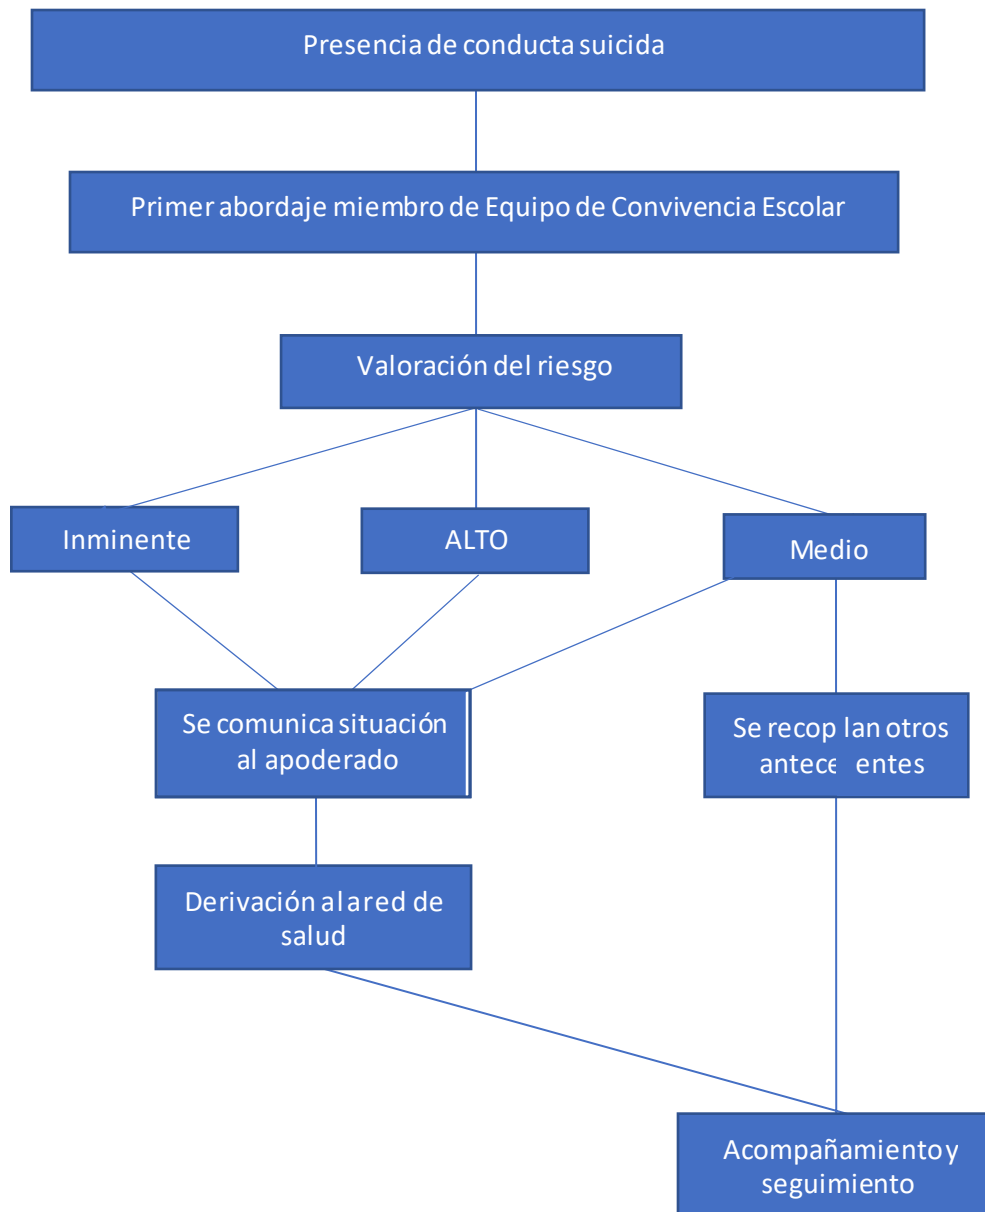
Presencia de conducta suicida

Primer abordaje miembro de Equipo de Convivencia Escolar

Valoración del riesgo

Inminente

ALTO

Medio

Se comunica situación al apoderado

Se recop lan otros antece entes

Derivación al a red de salud

Acompañamiento y seguimiento